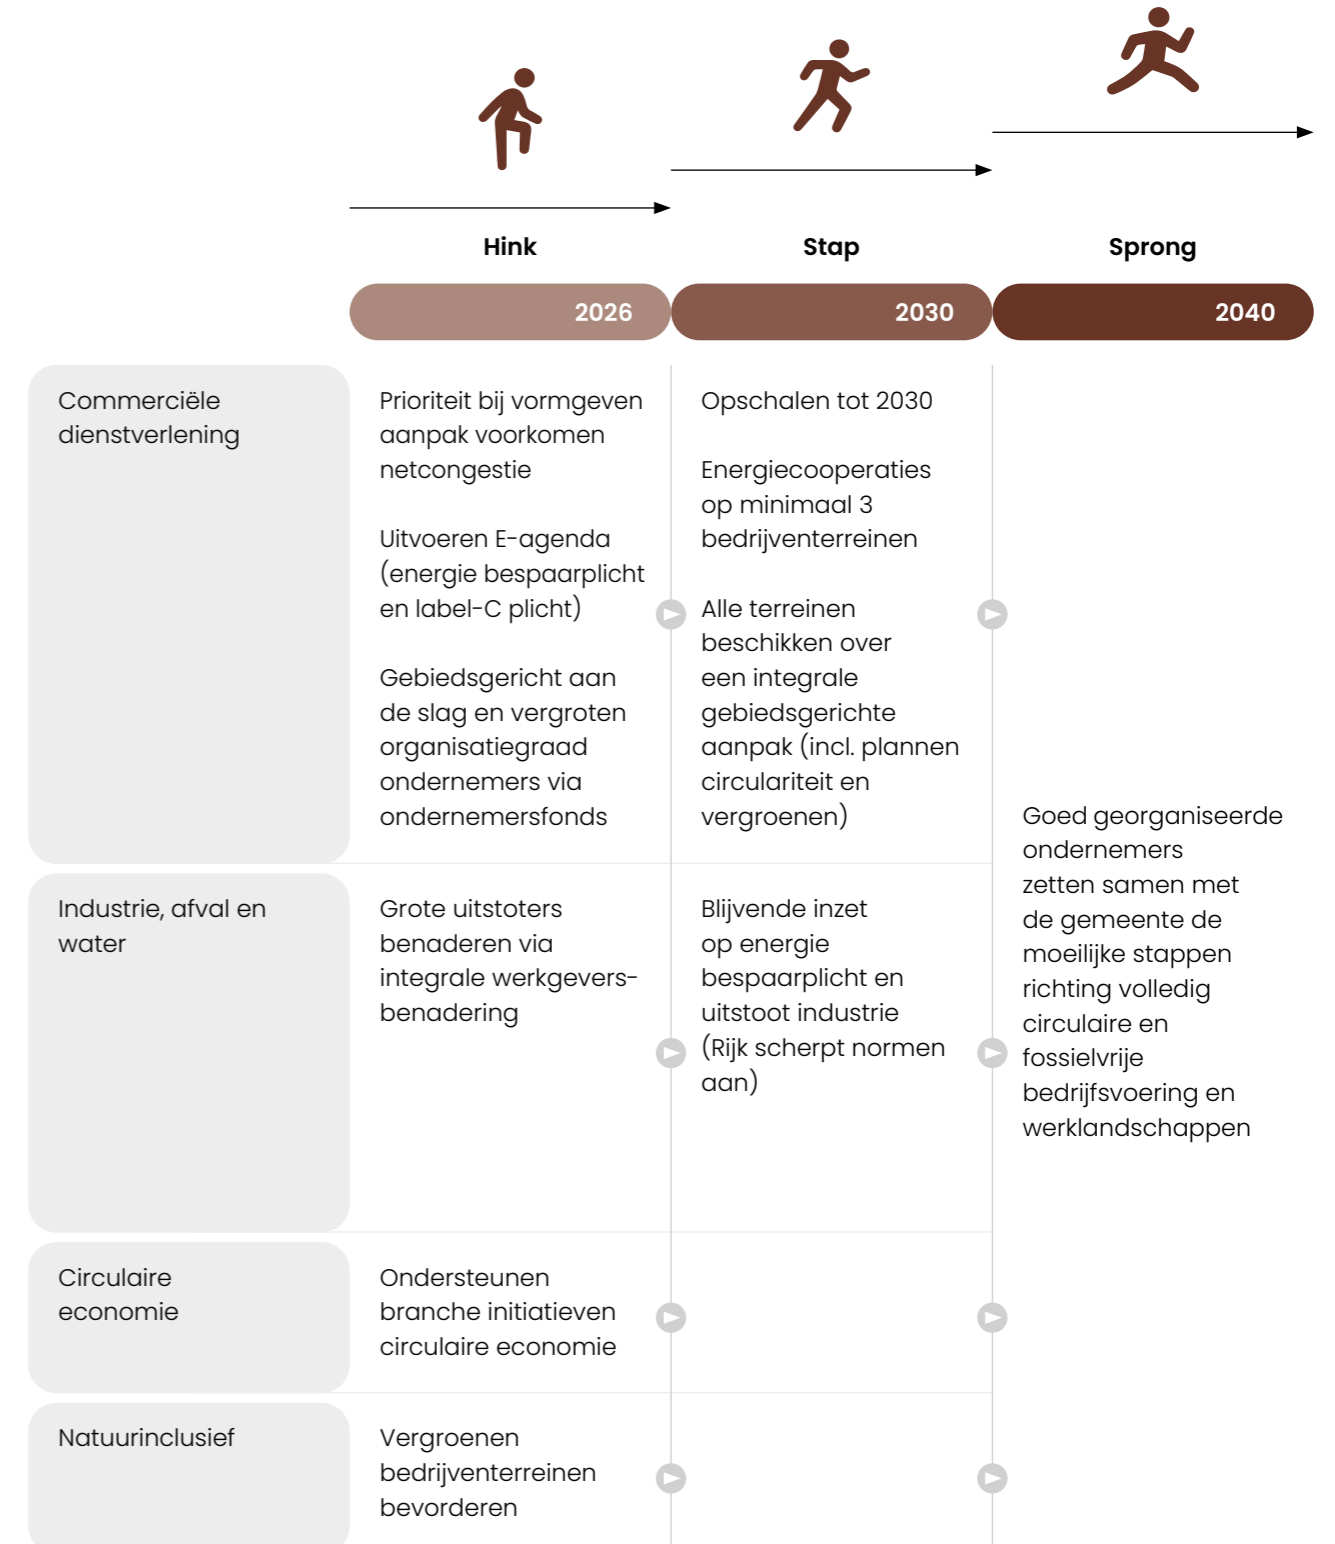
Hink

Stap

Sprong

2026

2030

2040

| | | | |
|---|---|---|---|
| Commerciële dienstverlening | Prioriteit bij vormgeven aanpak voorkomen netcongestie<br><br>Uitvoeren E-agenda (energie bespaarplicht en label-C plicht)<br><br>Gebiedsgericht aan de slag en vergroten organisatiegraad ondernemers via ondernemersfonds | Opschalen tot 2030<br><br>Energiecooperaties op minimaal 3 bedrijventerreinen<br><br>Alle terreinen beschikken over een integrale gebiedsgerichte aanpak (incl. plannen circulariteit en vergroenen) | Goed georganiseerde ondernemers zetten samen met de gemeente de moeilijke stappen richting volledig circulaire en fossielvrije bedrijfsvoering en werklandschappen |
| Industrie, afval en water | Grote uitstoters benaderen via integrale werkgeversbenadering | Blijvende inzet op energie bespaarplicht en uitstoot industrie (Rijk scherpt normen aan) | |
| Circulaire economie | Ondersteunen branche initiatieven circulaire economie | | |
| Natuurinclusief | Vergroenen bedrijventerreinen bevorderen | | |